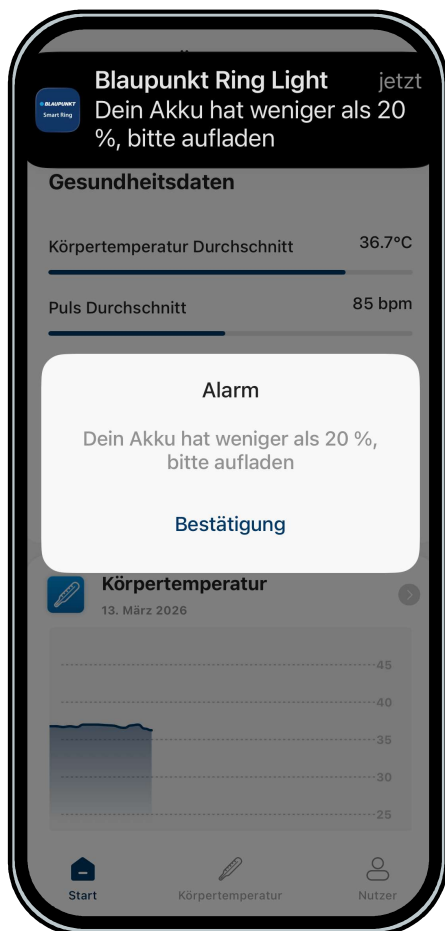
BLAUPUNKT
Smart Ring

Blaupunkt Ring Light jetzt
Dein Akku hat weniger als 20 %, bitte aufladen

Gesundheitsdaten

Körpertemperatur Durchschnitt 36.7°C

Puls Durchschnitt 85 bpm

Alarm

Dein Akku hat weniger als 20 %, bitte aufladen

Bestätigung

Körpertemperatur
13. März 2026

45
40
35
30
25

Start Körpertemperatur Nutzer